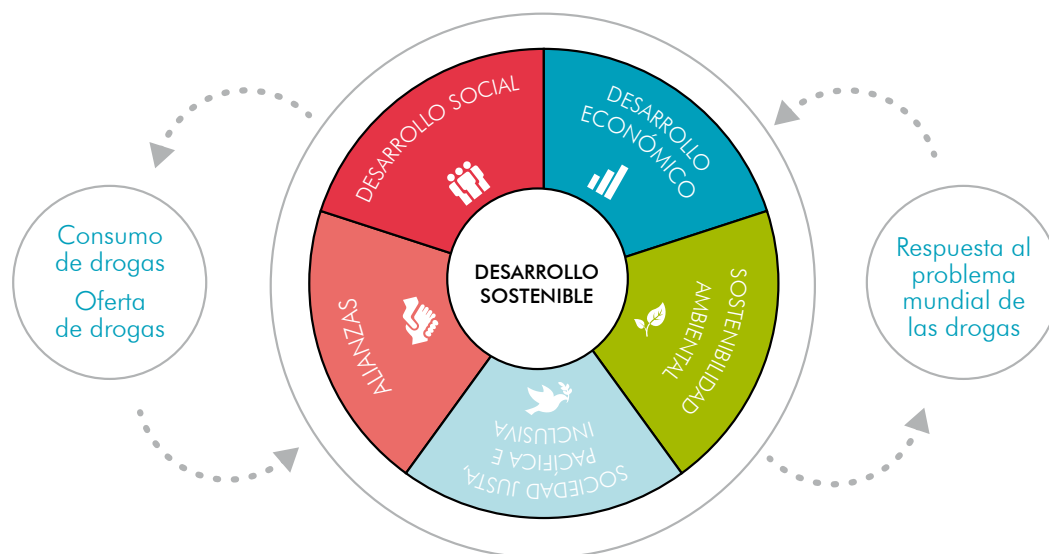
Consumo de drogas
Oferta de drogas

DESARROLLO SOCIAL

DESARROLLO ECONÓMICO

DESARROLLO SOSTENIBLE

ALIANZAS

SOSTENIBILIDAD AMBIENTAL

SOCIEDAD JUSTA, PACÍFICA E INCLUSIVA

Respuesta al problema mundial de las drogas